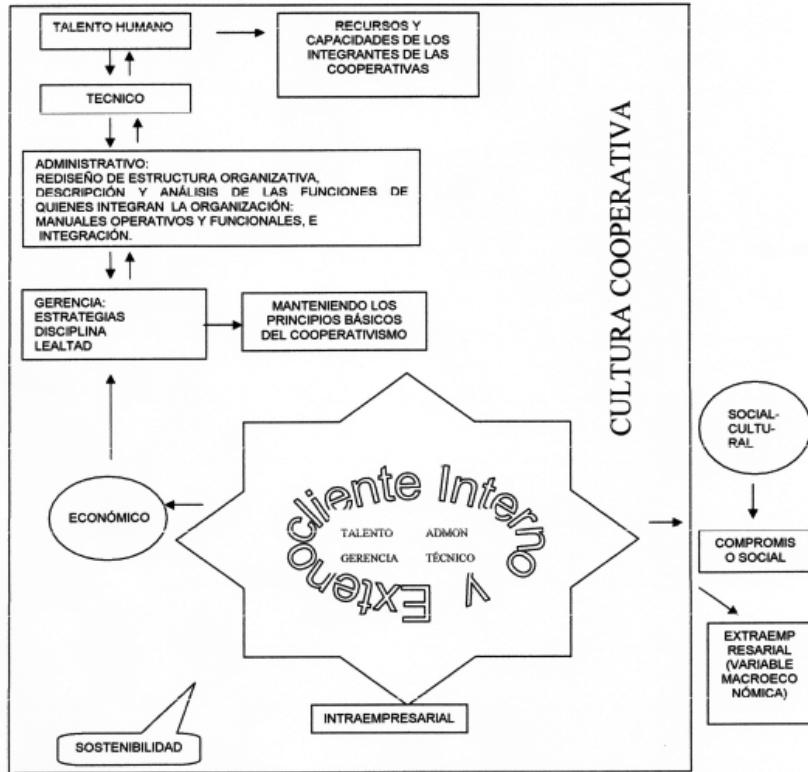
TALENTO HUMANO

RECURSOS Y CAPACIDADES DE LOS INTEGRANTES DE LAS COOPERATIVAS

TECNICO

ADMINISTRATIVO:
REDISEÑO DE ESTRUCTURA ORGANIZATIVA, DESCRIPCIÓN Y ANÁLISIS DE LAS FUNCIONES DE QUIENES INTEGRAN LA ORGANIZACIÓN:
MANUALES OPERATIVOS Y FUNCIONALES, E INTEGRACIÓN.

GERENCIA:
ESTRATEGIAS
DISCIPLINA
LEALTAD

MANTENIENDO LOS PRINCIPIOS BÁSICOS DEL COOPERATIVISMO

CULTURA COOPERATIVA

Cliente Interno y Externo

TALENTO ADMON
GERENCIA TÉCNICO

ECONÓMICO

SOCIAL-CULTURAL

COMPROMISO SOCIAL

EXTRAEMPRESARIAL (VARIABLE MACROECONÓMICA)

INTRAEMPRESARIAL

SOSTENIBILIDAD